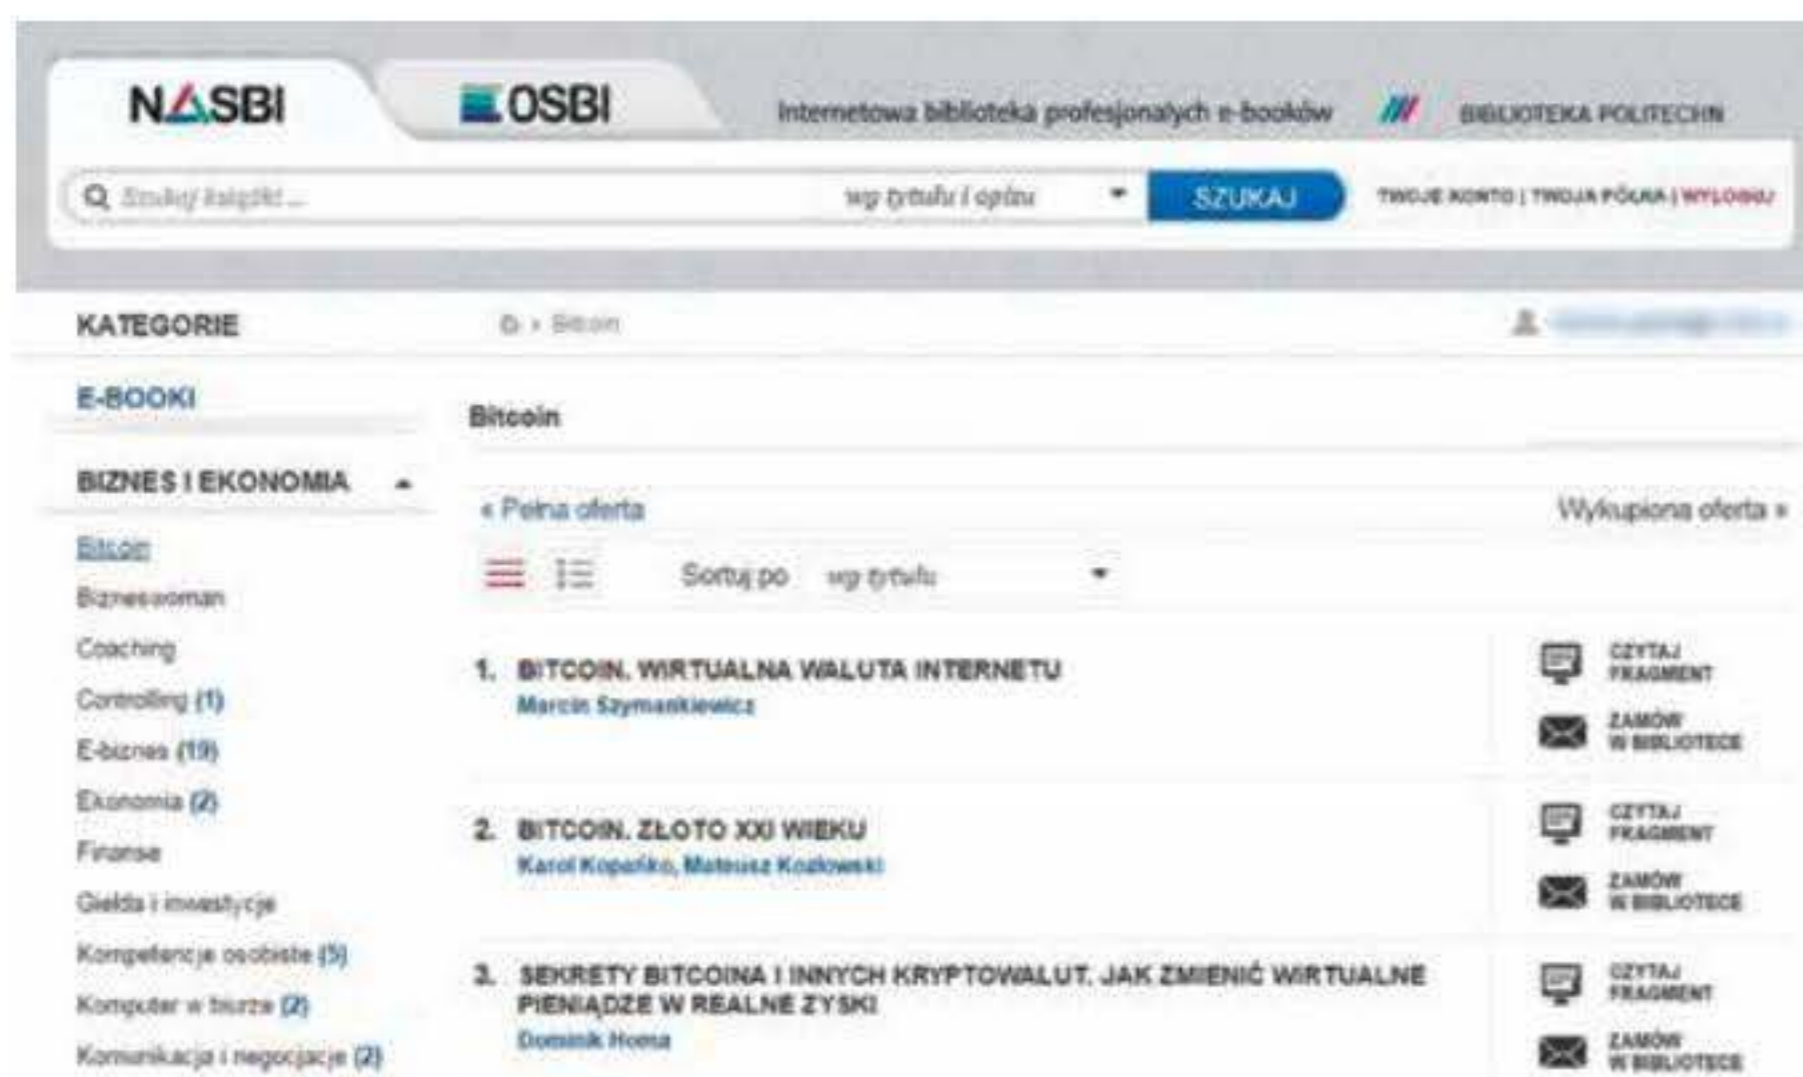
NASBI

OSBI

Internetowa biblioteka profesjonalnych e-booków

BIBLIOTEKA POLITECHN

Szukaj książki ...

wg tytułu i opisu

SZUKAJ

TWOJE KONTO | TWOJA PÓŁKA | WYLOGUJ

KATEGORIE

Bitcoin

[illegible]

E-BOOKI

Bitcoin

BIZNES I EKONOMIA

« Pełna oferta

Wykupiona oferta »

Bitcoin

Bizneswoman

Coaching

Controlling (1)

E-biznes (19)

Ekonomia (2)

Finanse

Giełda i inwestycje

Kompetencje osobiste (5)

Komputer w biurze (2)

Komunikacja i negocjacje (2)

Sortuj po wg tytułu

1. BITCOIN. WIRTUALNA WALUTA INTERNETU
Marcin Szymankiewicz

CZYTAJ FRAGMENT

ZAMÓW W BIBLIOTECE

2. BITCOIN. ZŁOTO XXI WIEKU
Karol Kopańko, Mateusz Kozłowski

CZYTAJ FRAGMENT

ZAMÓW W BIBLIOTECE

3. SEKRETY BITCOINA I INNYCH KRYPTOWALUT. JAK ZMIENIĆ WIRTUALNE PIENIĄDZE W REALNE ZYSKI
Dominik Homa

CZYTAJ FRAGMENT

ZAMÓW W BIBLIOTECE